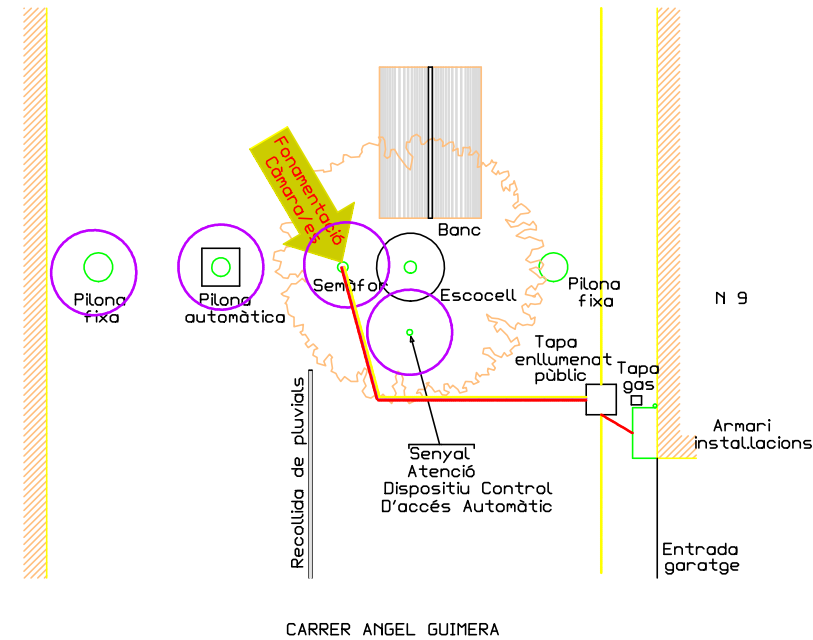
Fonamentació
Càmara/es

Banc

Pilona fixa

Pilona automàtica

Semàfor

Escocell

Pilona fixa

N 9

Tapa enllumenat públic

Tapa gas

Armari installacions

Recollida de pluvials

Senyal
Atenció
Dispositiu Control
D'accés Automàtic

Entrada garatge

CARRER ANGEL GUIMERA